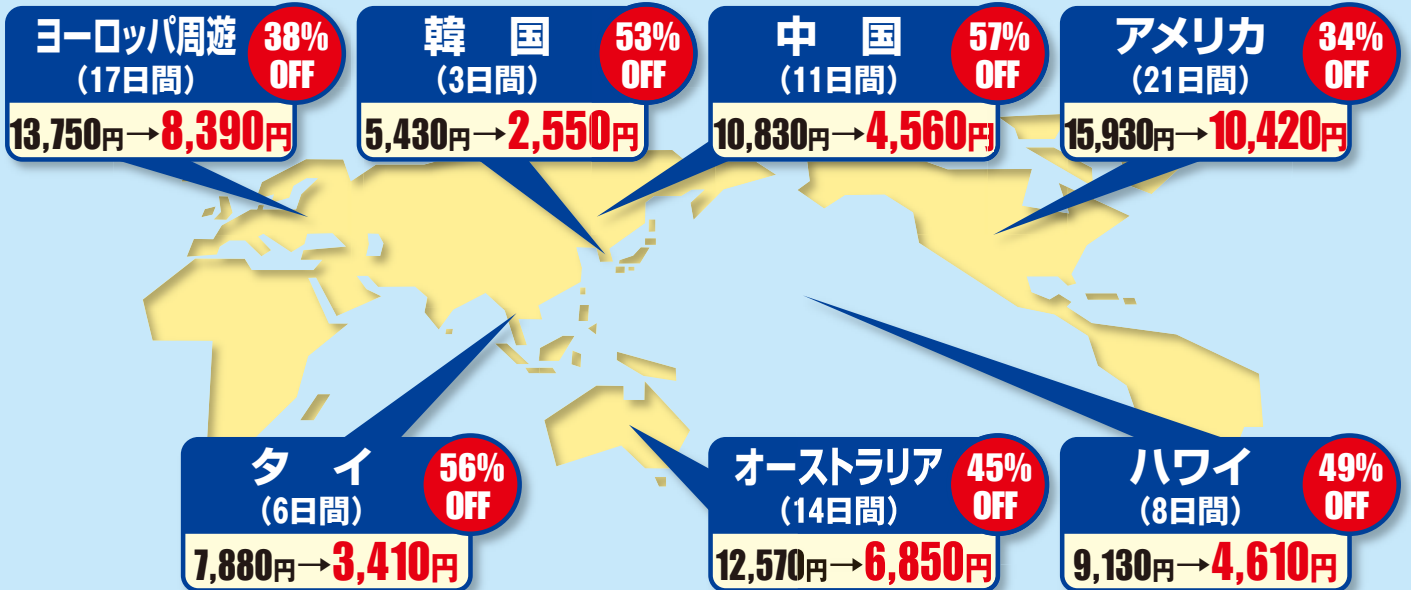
ヨーロッパ周遊
（17日間）
38% OFF
13,750円→8,390円

韓　国
（3日間）
53% OFF
5,430円→2,550円

中　国
（11日間）
57% OFF
10,830円→4,560円

アメリカ
（21日間）
34% OFF
15,930円→10,420円

タ　イ
（6日間）
56% OFF
7,880円→3,410円

オーストラリア
（14日間）
45% OFF
12,570円→6,850円

ハワイ
（8日間）
49% OFF
9,130円→4,610円